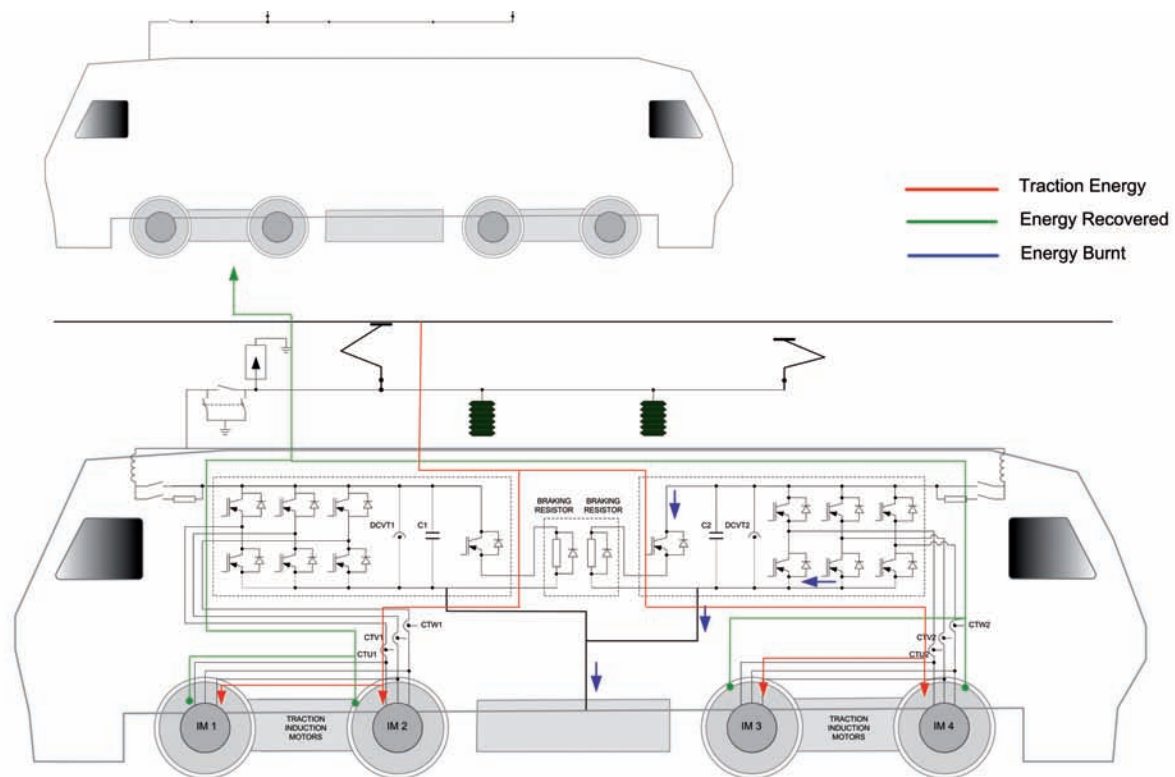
Traction Energy
Energy Recovered
Energy Burnt

BRAKING RESISTOR
BRAKING RESISTOR

DCVT1
C1
C2
DCVT2

CTV1
CTW1
CTU1
CTV2
CTW2
CTU2

IM 1
TRACTION INDUCTION MOTORS
IM 2
IM 3
TRACTION INDUCTION MOTORS
IM 4